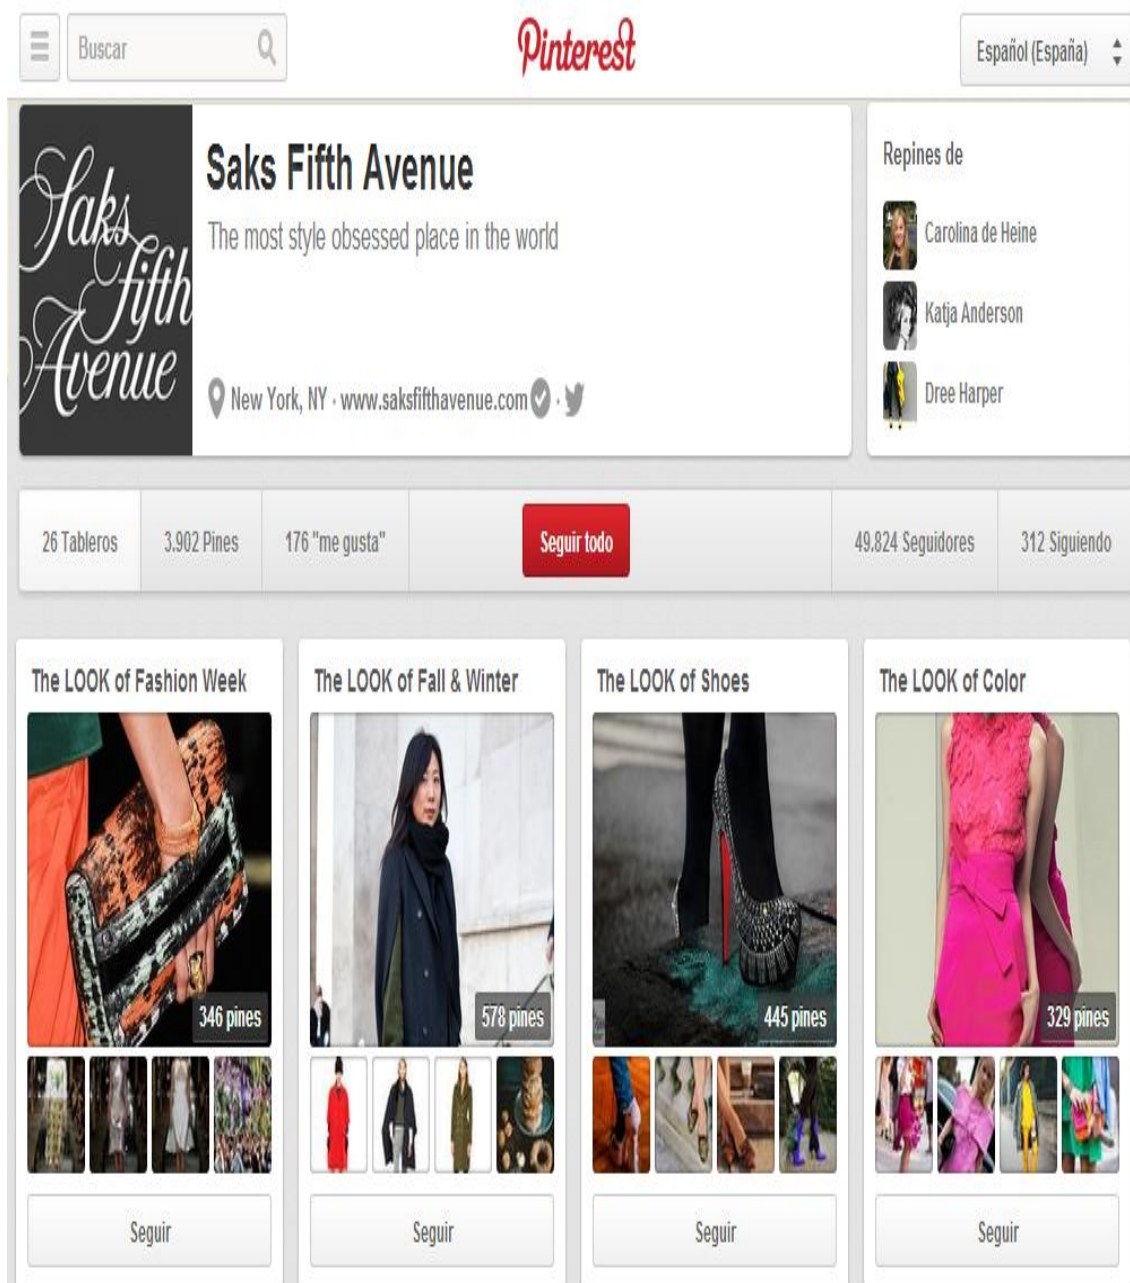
Buscar

Pinterest

Español (España)

Saks Fifth Avenue

Saks Fifth Avenue

The most style obsessed place in the world

New York, NY · www.saksfifthavenue.com ·

Repines de

Carolina de Heine

Katja Anderson

Dree Harper

26 Tableros

3.902 Pines

176 "me gusta"

Seguir todo

49.824 Seguidores

312 Siguiendo

The LOOK of Fashion Week

346 pines

Seguir

The LOOK of Fall & Winter

578 pines

Seguir

The LOOK of Shoes

445 pines

Seguir

The LOOK of Color

329 pines

Seguir